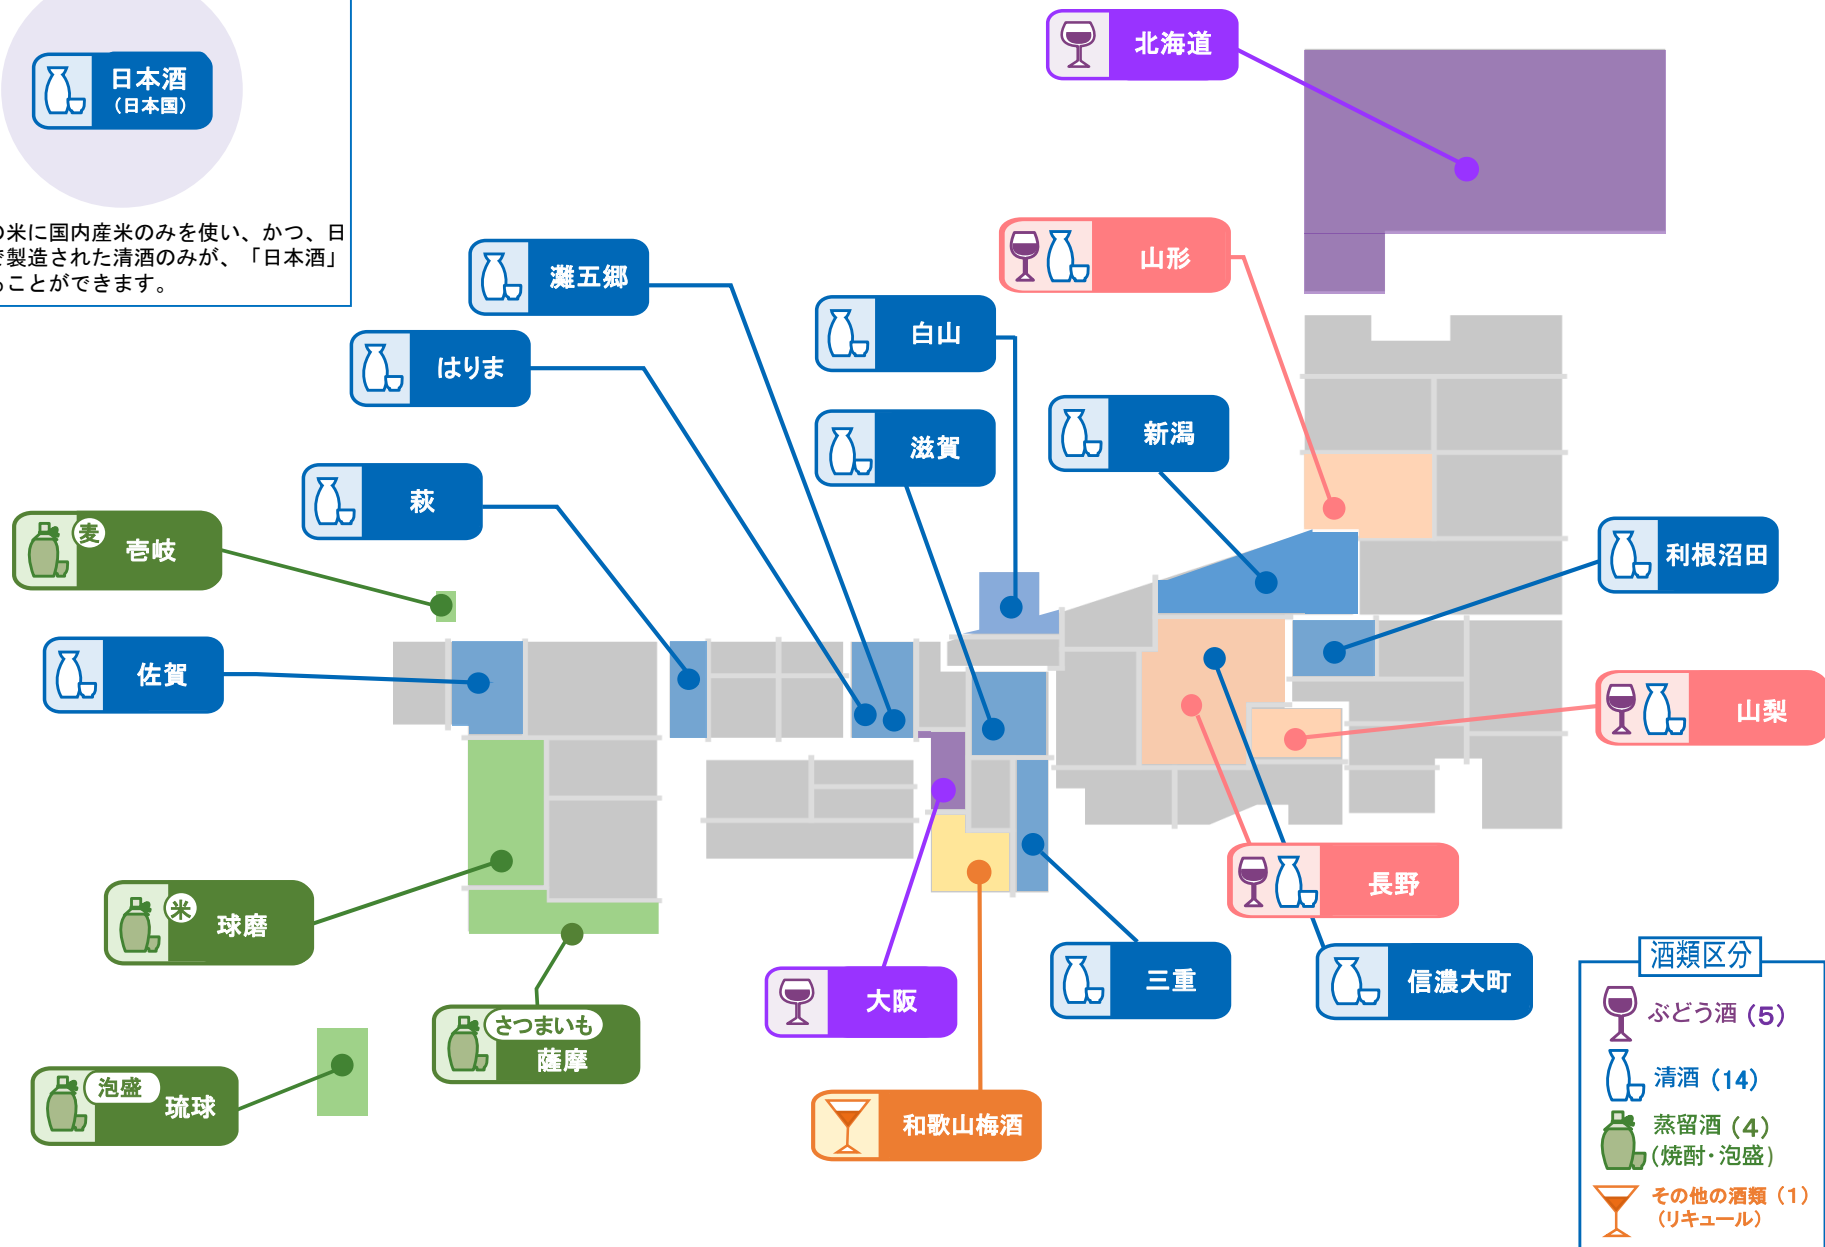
日本酒
（日本国）

の米に国内産米のみを使い、かつ、日で製造された清酒のみが、「日本酒」ことができます。

北海道
山形
灘五郷
白山
はりま
新潟
滋賀
萩
麦
壱岐
利根沼田
佐賀
山梨
米
球磨
長野
三重
信濃大町
大阪
さつまいも
薩摩
泡盛
琉球
和歌山梅酒

酒類区分
ぶどう酒（5）
清酒（14）
蒸留酒（4）
（焼酎・泡盛）
その他の酒類（1）
（リキュール）